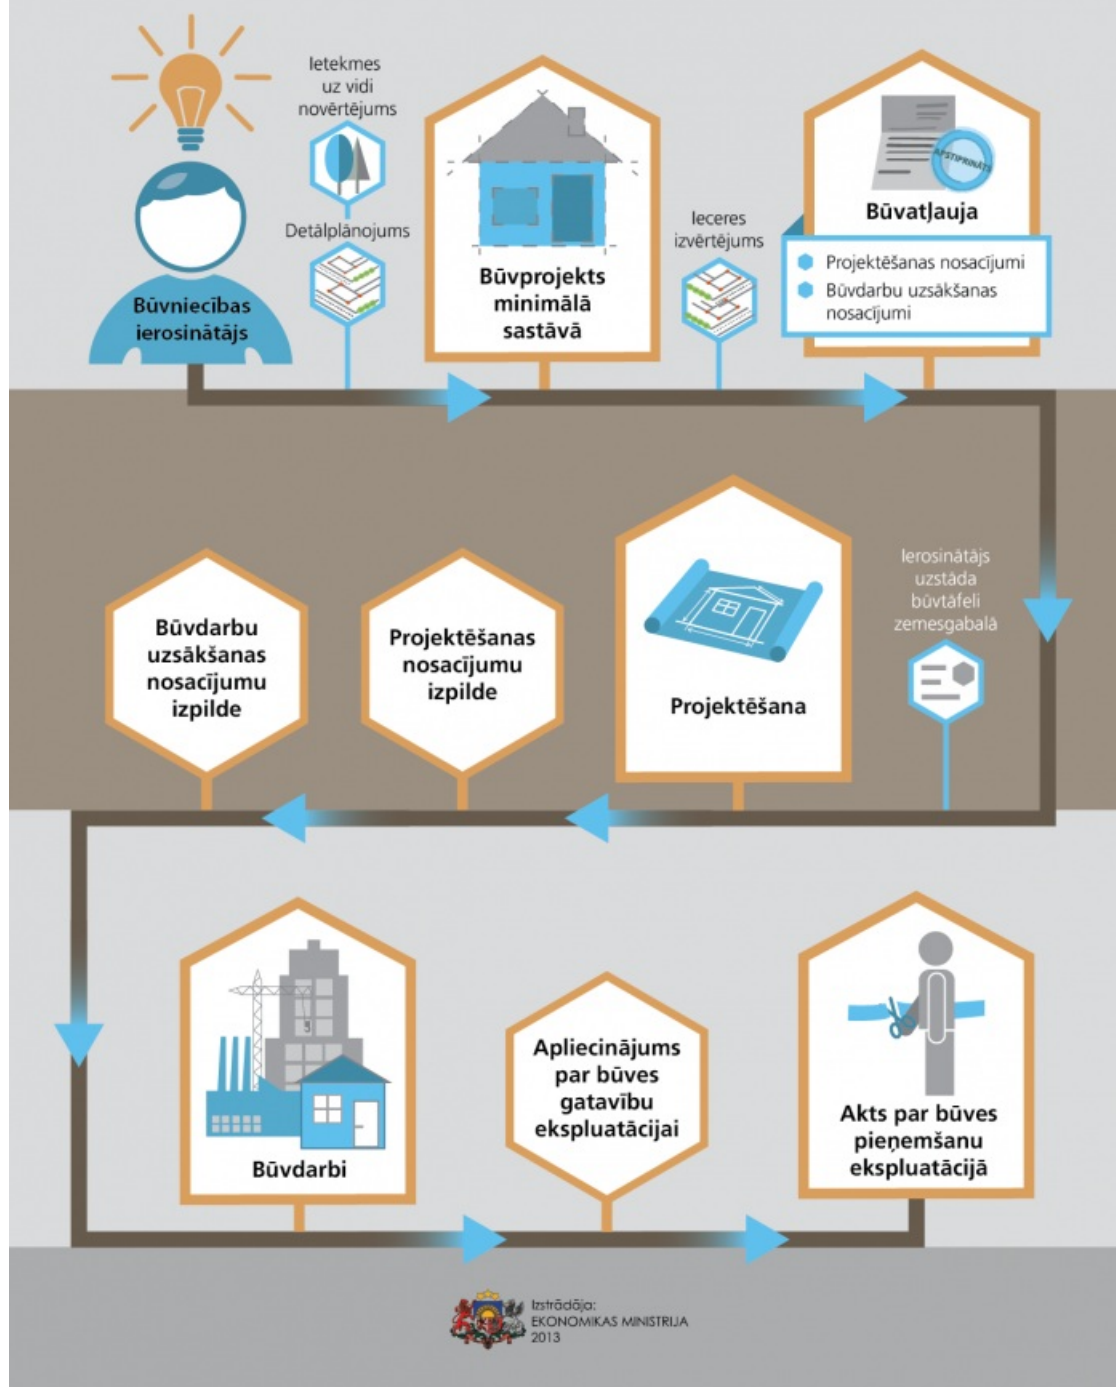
Būvniecības ierosinātājs

Ietekmes uz vidi novērtējums

Detālplānojums

Būvprojekts minimālā sastāvā

Ieceres izvērtējums

APSTIPRINĀTS

Būvatļauja

Projektēšanas nosacījumi

Būvdarbu uzsākšanas nosacījumi

Ierosinātājs uzstāda būvtāfeli zemesgabalā

Projektēšana

Projektēšanas nosacījumu izpilde

Būvdarbu uzsākšanas nosacījumu izpilde

Būvdarbi

Apliecinājums par būves gatavību ekspluatācijai

Akts par būves pieņemšanu ekspluatācijā

Izstrādāja:
EKONOMIKAS MINISTRIJA
2013